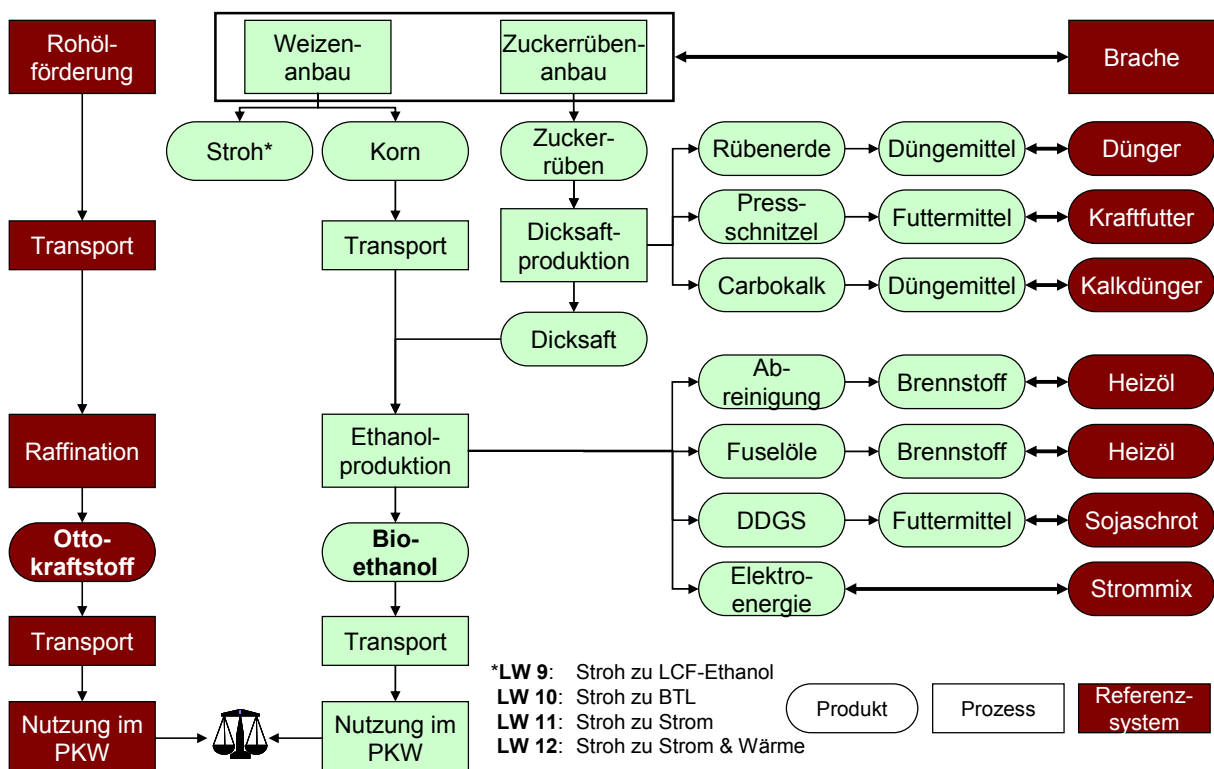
Rohölförderung

Weizenanbau

Zuckerrübenanbau

Brache

Stroh*

Korn

Zuckerrüben

Rübenerde

Düngemittel

Dünger

Transport

Transport

Dicksaftproduktion

Pressschnitzel

Futtermittel

Kraftfutter

Carbokalk

Düngemittel

Kalkdünger

Dicksaft

Abreinigung

Brennstoff

Heizöl

Raffination

Ethanolproduktion

Fuselöle

Brennstoff

Heizöl

Ottokraftstoff

Bioethanol

DDGS

Futtermittel

Sojaschrot

Elektroenergie

Strommix

Transport

Transport

Nutzung im PKW

Nutzung im PKW

***LW 9**: Stroh zu LCF-Ethanol
**LW 10**: Stroh zu BTL
**LW 11**: Stroh zu Strom
**LW 12**: Stroh zu Strom & Wärme

Produkt

Prozess

Referenzsystem